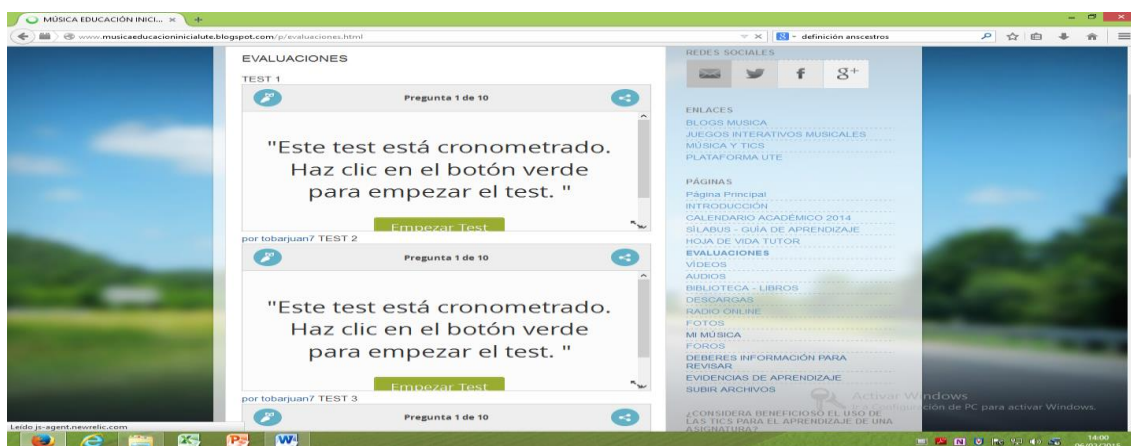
MÚSICA EDUCACIÓN INICI... ×
www.musicaeducacioninicialute.blogspot.com/p/evaluaciones.html
definición anscestros

EVALUACIONES
TEST 1
Pregunta 1 de 10
"Este test está cronometrado. Haz clic en el botón verde para empezar el test. "
Empezar Test
por tobarjuan7 TEST 2
Pregunta 1 de 10
"Este test está cronometrado. Haz clic en el botón verde para empezar el test. "
Empezar Test
por tobarjuan7 TEST 3
Pregunta 1 de 10

REDES SOCIALES
f
$8^+$
ENLACES
BLOGS MUSICA
JUEGOS INTERATIVOS MUSICALES
MÚSICA Y TICS
PLATAFORMA UTE
PÁGINAS
Página Principal
INTRODUCCIÓN
CALENDARIO ACADÉMICO 2014
SÍLABUS - GUÍA DE APRENDIZAJE
HOJA DE VIDA TUTOR
EVALUACIONES
VIDEOS
AUDIOS
BIBLIOTECA - LIBROS
DESCARGAS
RADIO ONLINE
FOTOS
MI MÚSICA
FOROS
DEBERES INFORMACIÓN PARA REVISAR
EVIDENCIAS DE APRENDIZAJE
SUBIR ARCHIVOS
¿CONSIDERA BENEFICIOSO EL USO DE LAS TICS PARA EL APRENDIZAJE DE UNA ASIGNATURA?
Activar Windows
Ve a Configuración de PC para activar Windows.
Leído js-agent.newrelic.com
14:00
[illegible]